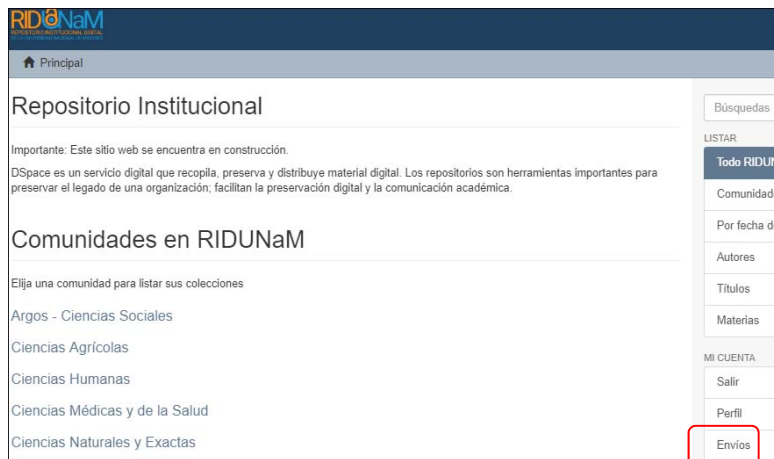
RIDUNaM
REPOSITORIO INSTITUCIONAL DIGITAL
DE LA UNIVERSIDAD NACIONAL DE MISIONES

Principal

Repositorio Institucional

Importante: Este sitio web se encuentra en construcción.

DSpace es un servicio digital que recopila, preserva y distribuye material digital. Los repositorios son herramientas importantes para preservar el legado de una organización; facilitan la preservación digital y la comunicación académica.

Comunidades en RIDUNaM

Elija una comunidad para listar sus colecciones

Argos - Ciencias Sociales

Ciencias Agrícolas

Ciencias Humanas

Ciencias Médicas y de la Salud

Ciencias Naturales y Exactas

Búsquedas

LISTAR

Todo RIDUN

Comunidad

Por fecha d

Autores

Títulos

Materias

MI CUENTA

Salir

Perfil

Envíos